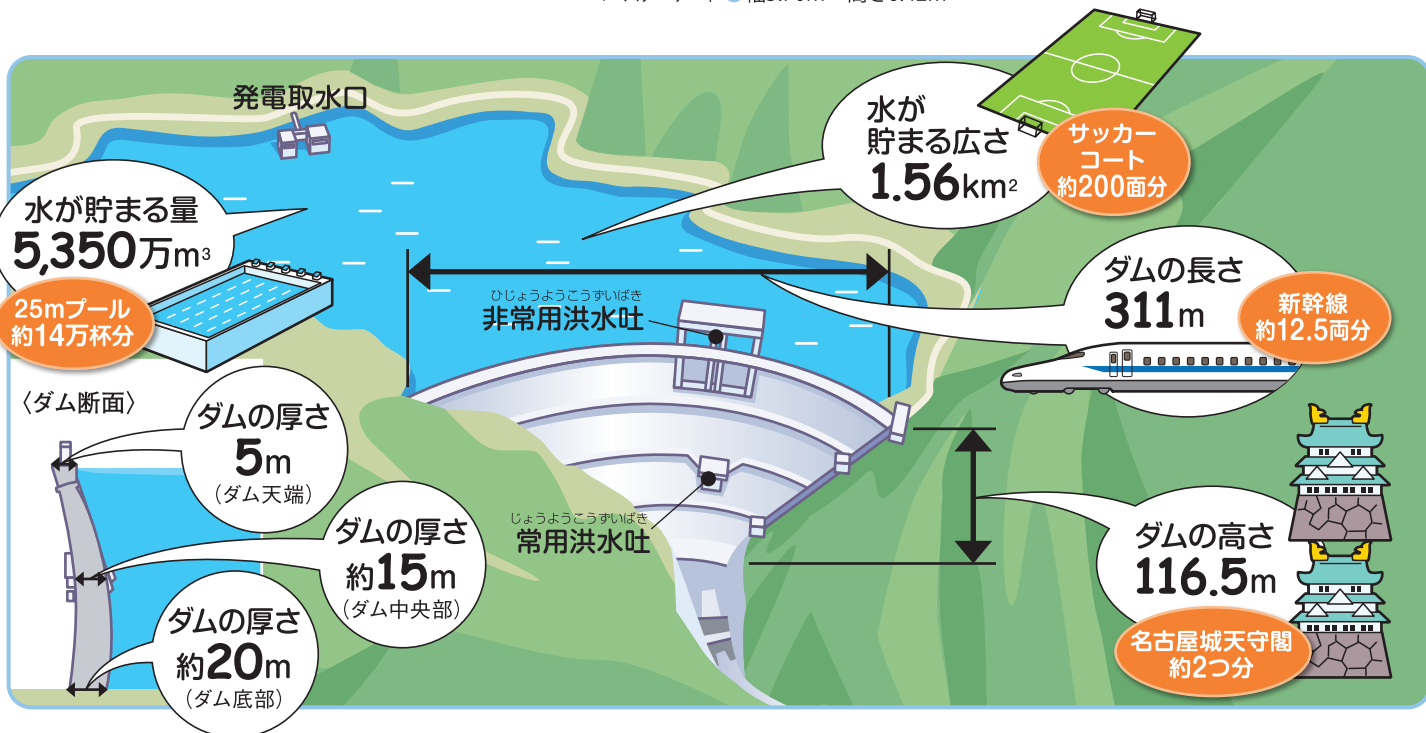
発電取水口

水が貯まる量
5,350万$m^3$

25mプール
約14万杯分

水が
貯まる広さ
1.56$km^2$

サッカー
コート
約200面分

ダムの長さ
311m

新幹線
約12.5両分

ひじょうようこうずいばき
非常用洪水吐

じょうようこうずいばき
常用洪水吐

〈ダム断面〉

ダムの厚さ
5m
（ダム天端）

ダムの厚さ
約15m
（ダム中央部）

ダムの厚さ
約20m
（ダム底部）

ダムの高さ
116.5m

名古屋城天守閣
約2つ分